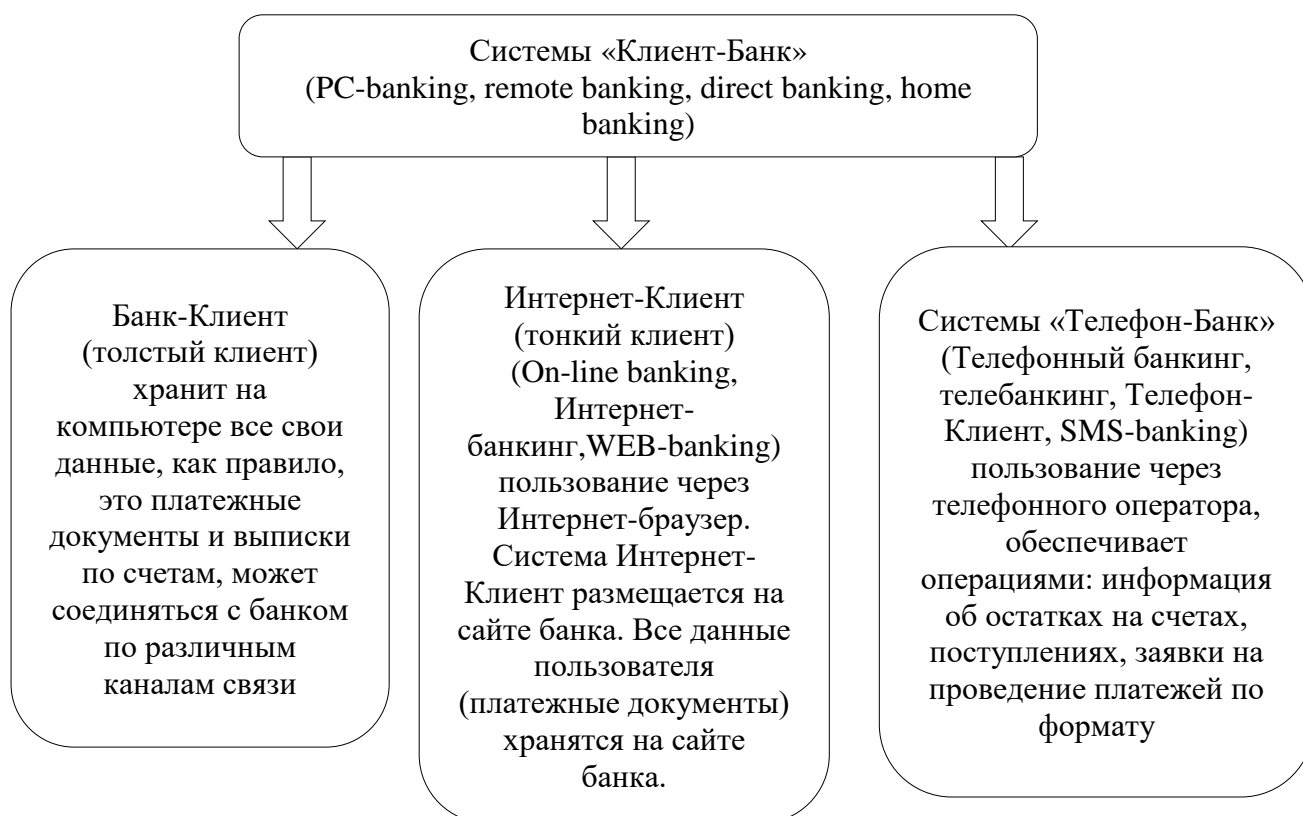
Системы «Клиент-Банк» (PC-banking, remote banking, direct banking, home banking)

Банк-Клиент (толстый клиент) хранит на компьютере все свои данные, как правило, это платежные документы и выписки по счетам, может соединяться с банком по различным каналам связи

Интернет-Клиент (тонкий клиент) (On-line banking, Интернет-банкинг,WEB-banking) пользование через Интернет-браузер. Система Интернет-Клиент размещается на сайте банка. Все данные пользователя (платежные документы) хранятся на сайте банка.

Системы «Телефон-Банк» (Телефонный банкинг, телебанкинг, Телефон-Клиент, SMS-banking) пользование через телефонного оператора, обеспечивает операциями: информация об остатках на счетах, поступлениях, заявки на проведение платежей по формату